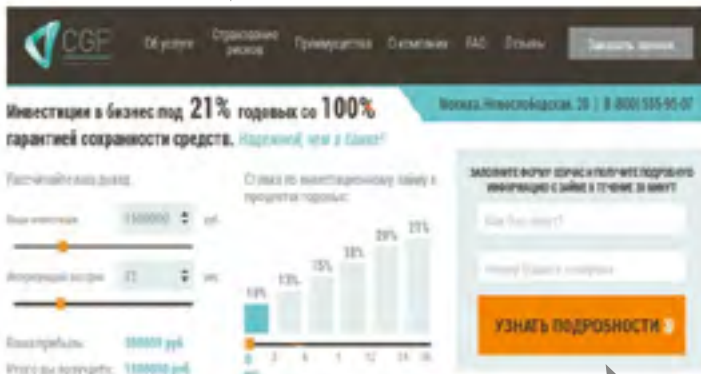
CGF Об услуге Страхование рисков Преимущества О компании FAQ Отзывы Заказать звонок

Инвестиции в бизнес под 21% годовых со 100% гарантией сохранности средств. Надежней, чем в банке!

Москва, Новослободская, 20 | 8 (800) 555-95-07

Рассчитайте ваш доход

Ваши инвестиции 1500000 руб.

Инвестиционный период 12 мес.

Ставка по инвестиционному займу в процентах годовых:

10% 13% 15% 18% 20% 21%

0 3 6 9 12 24 36

Ваша прибыль: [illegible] руб.

Итого вы получаете: 1500000 руб.

ЗАПОЛНИТЕ ФОРМУ СЕЙЧАС И ПОЛУЧИТЕ ПОДРОБНУЮ ИНФОРМАЦИЮ О ЗАЙМЕ В ТЕЧЕНИЕ 30 МИНУТ

Как Вас зовут?

Номер Вашего телефона

УЗНАТЬ ПОДРОБНОСТИ